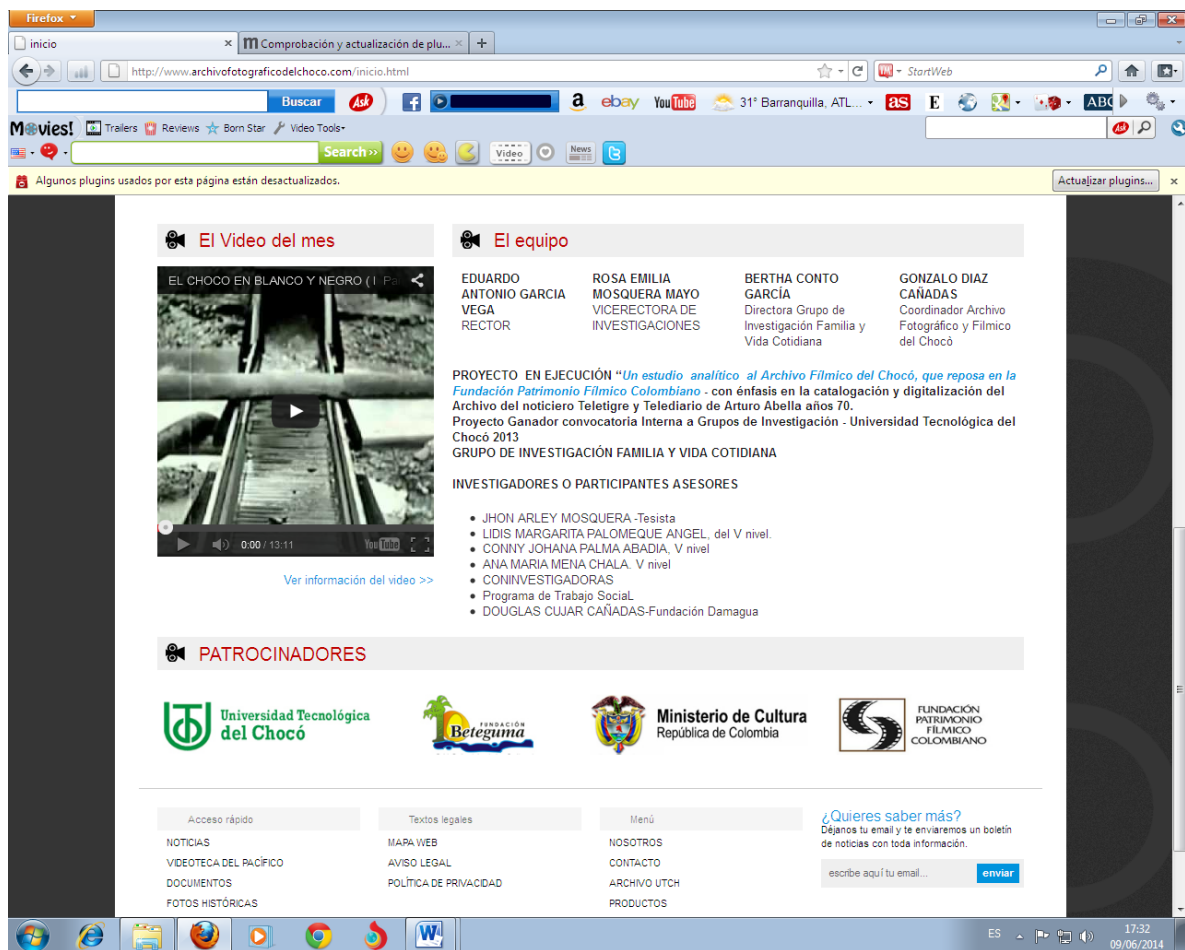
Firefox

inicio
Comprobación y actualización de plu...

http://www.archivofotograficodelchoco.com/inicio.html
StartWeb

Buscar
Ask
ebay
YouTube
31° Barranquilla, ATL...
as
E
ABC

Movies! Trailers Reviews Born Star Video Tools
Search
Video
News

Algunos plugins usados por esta página están desactualizados.
Actualizar plugins...

El Video del mes

EL CHOCO EN BLANCO Y NEGRO ( I Par

0:00 / 13:11

Ver información del video >>

El equipo

EDUARDO ANTONIO GARCIA VEGA
RECTOR

ROSA EMILIA MOSQUERA MAYO
VICERECTORA DE INVESTIGACIONES

BERTHA CONTO GARCÍA
Directora Grupo de Investigación Familia y Vida Cotidiana

GONZALO DIAZ CAÑADAS
Coordinador Archivo Fotográfico y Fílmico del Chocó

PROYECTO EN EJECUCIÓN "Un estudio analítico al Archivo Fílmico del Chocó, que reposa en la Fundación Patrimonio Fílmico Colombiano - con énfasis en la catalogación y digitalización del Archivo del noticiero Teletigre y Telediario de Arturo Abella años 70.
Proyecto Ganador convocatoria Interna a Grupos de Investigación - Universidad Tecnológica del Chocó 2013
GRUPO DE INVESTIGACIÓN FAMILIA Y VIDA COTIDIANA

INVESTIGADORES O PARTICIPANTES ASESORES

- JHON ARLEY MOSQUERA -Tesista
- LIDIS MARGARITA PALOMEQUE ANGEL, del V nivel.
- CONNY JOHANA PALMA ABADIA, V nivel
- ANA MARIA MENA CHALA. V nivel
- CONINVESTIGADORAS
- Programa de Trabajo SociaL
- DOUGLAS CUJAR CAÑADAS-Fundación Damagua

PATROCINADORES

Universidad Tecnológica del Chocó
Fundación Beteguma
Ministerio de Cultura República de Colombia
FUNDACIÓN PATRIMONIO FÍLMICO COLOMBIANO

Acceso rápido
NOTICIAS
VIDEOTECA DEL PACÍFICO
DOCUMENTOS
FOTOS HISTÓRICAS

Textos legales
MAPA WEB
AVISO LEGAL
POLÍTICA DE PRIVACIDAD

Menú
NOSOTROS
CONTACTO
ARCHIVO UTCH
PRODUCTOS

¿Quieres saber más?
Déjanos tu email y te enviaremos un boletín de noticias con toda información.
escribe aquí tu email...
enviar

ES
17:32
09/06/2014